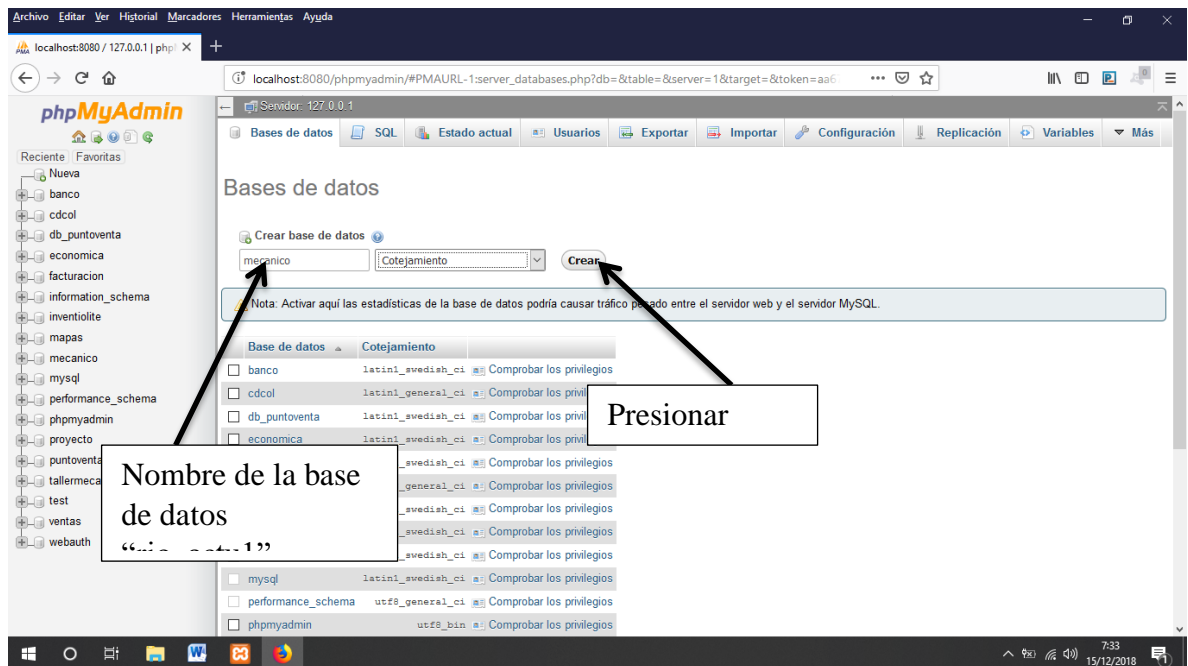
Archivo Editar Ver Historial Marcadores Herramientas Ayuda

localhost:8080 / 127.0.0.1 | php

localhost:8080/phpmyadmin/#PMAURL-1:server_databases.php?db=&table=&server=1&target=&token=aa6

phpMyAdmin

Reciente Favoritas
Nueva
banco
cdcol
db_puntoventa
economica
facturacion
information_schema
inventiolite
mapas
mecanico
mysql
performance_schema
phpmyadmin
proyecto
puntoventa
tallermeca
test
ventas
webauth

Servidor: 127.0.0.1

Bases de datos | SQL | Estado actual | Usuarios | Exportar | Importar | Configuración | Replicación | Variables | Más

Bases de datos

Crear base de datos

mecanico | Cotejamiento | Crear

Nota: Activar aquí las estadísticas de la base de datos podría causar tráfico pesado entre el servidor web y el servidor MySQL.

| Base de datos | Cotejamiento | |
|---|---|---|
| banco | latin1_swedish_ci | Comprobar los privilegios |
| cdcol | latin1_general_ci | Comprobar los privil |
| db_puntoventa | latin1_swedish_ci | Comprobar los privil |
| economica | latin1_swedish_ci | Comprobar los privil |
| | _swedish_ci | Comprobar los privilegios |
| | _general_ci | Comprobar los privilegios |
| | _swedish_ci | Comprobar los privilegios |
| | _swedish_ci | Comprobar los privilegios |
| | _swedish_ci | Comprobar los privilegios |
| mysql | latin1_swedish_ci | Comprobar los privilegios |
| performance_schema | utf8_general_ci | Comprobar los privilegios |
| phpmyadmin | utf8_bin | Comprobar los privilegios |

Presionar

Nombre de la base de datos
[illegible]

7:33
15/12/2018